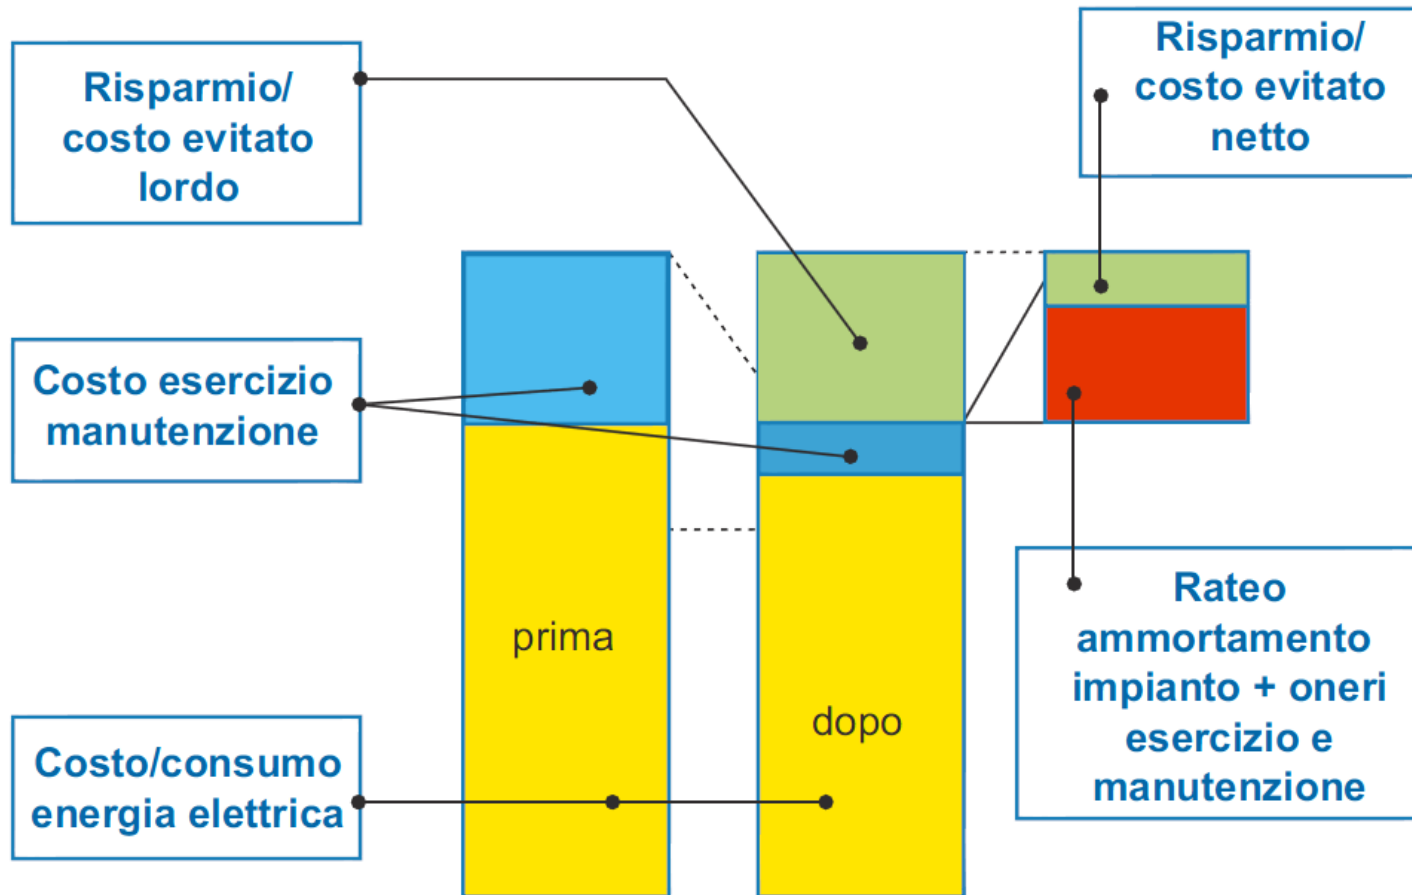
Risparmio/ costo evitato lordo

Risparmio/ costo evitato netto

Costo esercizio manutenzione

prima

dopo

Rateo ammortamento impianto + oneri esercizio e manutenzione

Costo/consumo energia elettrica